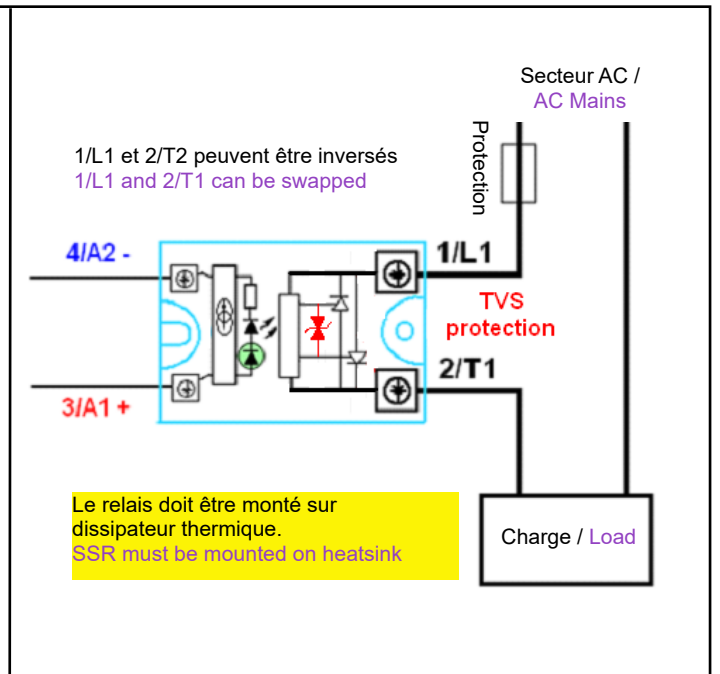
Secteur AC /
AC Mains

Protection

1/L1 et 2/T2 peuvent être inversés
1/L1 and 2/T1 can be swapped

4/A2 -

1/L1

TVS
protection

2/T1

3/A1 +

Le relais doit être monté sur dissipateur thermique.
SSR must be mounted on heatsink

Charge / Load